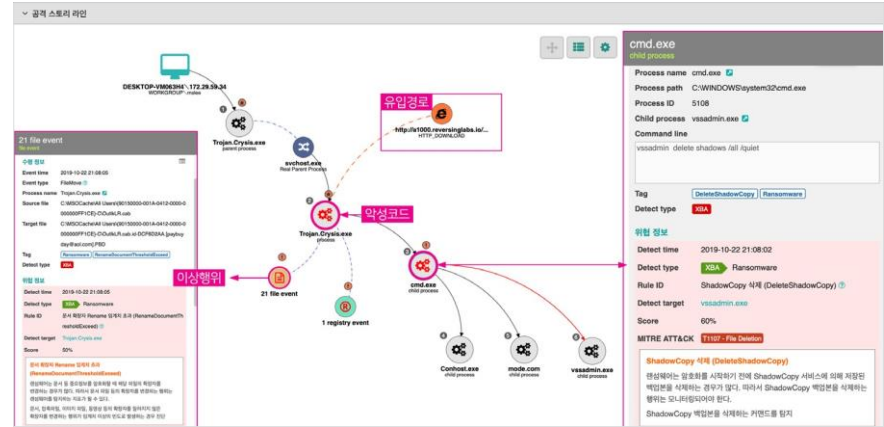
공격 스토리 라인

DESKTOP-VM063H4 \ 172.29.59.34
WORKGROUP\ mates

Trojan.Crysis.exe
parent process

svchost.exe
Real Parent Process

유입경로

http://s1000.reversinglabs.io/...
HTTP_DOWNLOAD

악성코드

Trojan.Crysis.exe
process

이상행위

21 file event

1 registry event

cmd.exe
child process

Conhost.exe
child process

mode.com
child process

vssadmin.exe
child process

21 file event
file event

수행 정보
Event time 2019-10-22 21:08:05
Event type FileMove
Process name Trojan.Crysis.exe
Source file C:\MSOCache\All Users\{90150000-0014-0412-0000-0000000FF1CE}-C\OutlkLR.cab
Target file C:\MSOCache\All Users\{90150000-0014-0412-0000-0000000FF1CE}-C\OutlkLR.cab.id-DCF6D2AA.[paybuy day@aol.com].PBD
Tag Ransomware RenameDocumentThresholdExceed
Detect type XBA

위협 정보
Detect time 2019-10-22 21:08:05
Detect type XBA Ransomware
Rule ID 문서 확장자 Rename 임계치 초과 (RenameDocumentThresholdExceed)
Detect target Trojan.Crysis.exe
Score 50%

문서 확장자 Rename 임계치 초과 (RenameDocumentThresholdExceed)
랜섬웨어는 문서 등 중요정보를 암호화할 때 해당 파일의 확장자를 변경하는 경우가 많다. 따라서 문서 파일 등의 확장자를 변경하는 행위는 랜섬웨어를 탐지하는 지표가 될 수 있다.
문서, 이미지, 아카이브 파일, 동영상 등의 확장자를 임계치가 넘은 확장자를 변경하는 행위가 임계치 이상의 빈도로 발생하는 경우 탐지

cmd.exe
child process

Process name cmd.exe
Process path C:\WINDOWS\system32\cmd.exe
Process ID 5108
Child process vssadmin.exe
Command line
vssadmin delete shadows /all /quiet

Tag DeleteShadowCopy Ransomware
Detect type XBA

위협 정보
Detect time 2019-10-22 21:08:02
Detect type XBA Ransomware
Rule ID ShadowCopy 삭제 (DeleteShadowCopy)
Detect target vssadmin.exe
Score 60%
MITRE ATT&CK T1107 - File Deletion

ShadowCopy 삭제 (DeleteShadowCopy)
랜섬웨어는 암호화를 시작하기 전에 ShadowCopy 서비스에 의해 저장된 백업본을 삭제하는 경우가 있다. 따라서 ShadowCopy 백업본을 삭제하는 행위는 모니터링되어야 한다.
ShadowCopy 백업본을 삭제하는 커맨드를 탐지